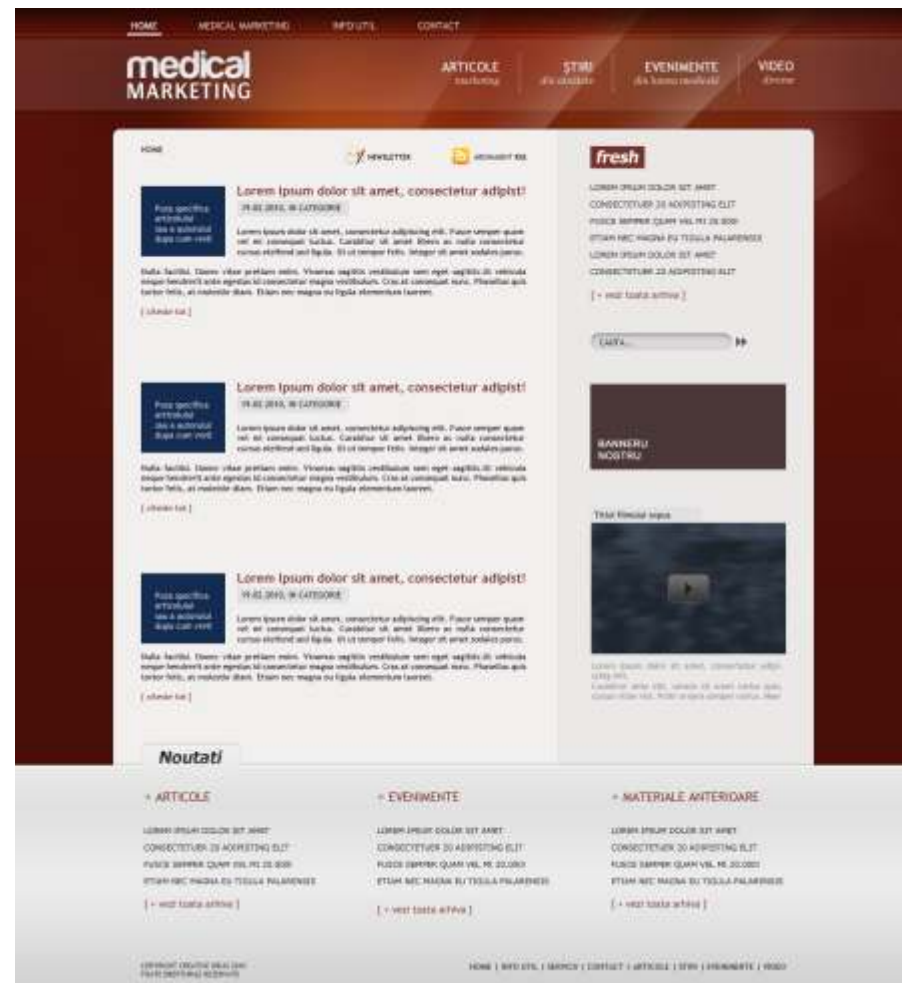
HOME MEDICAL MARKETING INFO UTIL CONTACT

medical MARKETING

ARTICOLE marketing

ŞTIRI din industrie

EVENIMENTE din lumea medicală

VIDEO diverse

HOME

NEWSLETTER

ABONARE RSS

Lorem ipsum dolor sit amet, consectetur adipist!

19.02.2010, IN CATEGORIE

Lorem ipsum dolor sit amet, consectetur adipiscing elit. Fusce semper quam vel mi consequat luctus. Curabitur sit amet libero ac nulla consectetur cursus eleifend sed ligula. Ut ut tempor felis. Integer sit amet sodales purus.

Nulla facilisi. Donec vitae pretium enim. Vivamus sagittis vestibulum sem eget sagittis. In vehicula neque hendrerit ante egestas id consectetur magna vestibulum. Cras at consequat nunc. Phasellus quis tortor felis, at molestie diam. Etiam nec magna eu ligula elementum laoreet.

[ citeste tot ]

Lorem ipsum dolor sit amet, consectetur adipist!

19.02.2010, IN CATEGORIE

Lorem ipsum dolor sit amet, consectetur adipiscing elit. Fusce semper quam vel mi consequat luctus. Curabitur sit amet libero ac nulla consectetur cursus eleifend sed ligula. Ut ut tempor felis. Integer sit amet sodales purus.

Nulla facilisi. Donec vitae pretium enim. Vivamus sagittis vestibulum sem eget sagittis. In vehicula neque hendrerit ante egestas id consectetur magna vestibulum. Cras at consequat nunc. Phasellus quis tortor felis, at molestie diam. Etiam nec magna eu ligula elementum laoreet.

[ citeste tot ]

Lorem ipsum dolor sit amet, consectetur adipist!

19.02.2010, IN CATEGORIE

Lorem ipsum dolor sit amet, consectetur adipiscing elit. Fusce semper quam vel mi consequat luctus. Curabitur sit amet libero ac nulla consectetur cursus eleifend sed ligula. Ut ut tempor felis. Integer sit amet sodales purus.

Nulla facilisi. Donec vitae pretium enim. Vivamus sagittis vestibulum sem eget sagittis. In vehicula neque hendrerit ante egestas id consectetur magna vestibulum. Cras at consequat nunc. Phasellus quis tortor felis, at molestie diam. Etiam nec magna eu ligula elementum laoreet.

[ citeste tot ]

fresh

LOREM IPSUM DOLOR SIT AMET
CONSECTETUER 20 ADIPISTING ELIT
FUSCE SEMPER QUAM VEL MI 20.000
ETIAM NEC MAGNA EU TIGULA PALARENSIS
LOREM IPSUM DOLOR SIT AMET
CONSECTETUER 20 ADIPISTING ELIT

[ + vezi toata arhiva ]

Cauta...

BANNERU NOSTRU

Titlul filmului aspus

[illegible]

Noutati

+ ARTICOLE

LOREM IPSUM DOLOR SIT AMET
CONSECTETUER 20 ADIPISTING ELIT
FUSCE SEMPER QUAM VEL MI 20.000
ETIAM NEC MAGNA EU TIGULA PALARENSIS

[ + vezi toata arhiva ]

+ EVENIMENTE

LOREM IPSUM DOLOR SIT AMET
CONSECTETUER 20 ADIPISTING ELIT
FUSCE SEMPER QUAM VEL MI 20.000
ETIAM NEC MAGNA EU TIGULA PALARENSIS

[ + vezi toata arhiva ]

+ MATERIALE ANTERIOARE

LOREM IPSUM DOLOR SIT AMET
CONSECTETUER 20 ADIPISTING ELIT
FUSCE SEMPER QUAM VEL MI 20.000
ETIAM NEC MAGNA EU TIGULA PALARENSIS

[ + vezi toata arhiva ]

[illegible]

HOME | INFO UTIL | SERVICII | CONTACT | ARTICOLE | ŞTIRI | EVENIMENTE | VIDEO